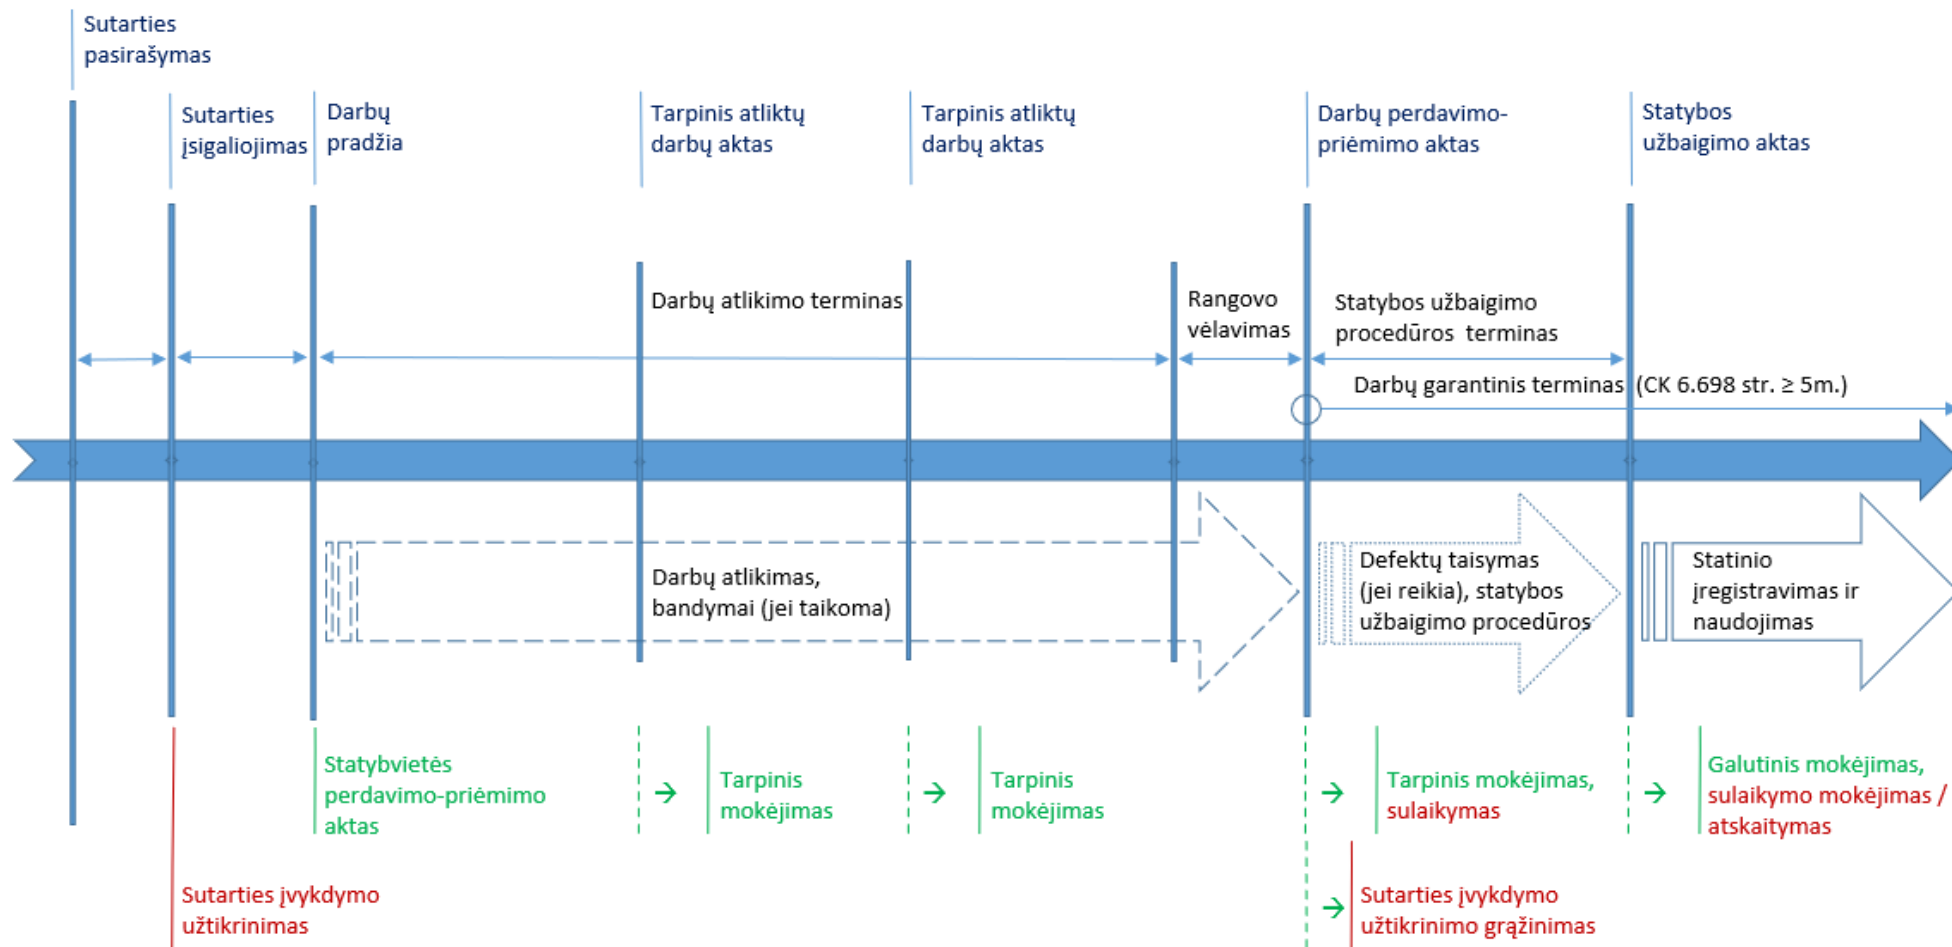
Sutarties pasirašymas

Sutarties įsigaliojimas

Darbų pradžia

Tarpinis atliktų darbų aktas

Tarpinis atliktų darbų aktas

Darbų perdavimo-priėmimo aktas

Statybos užbaigimo aktas

Darbų atlikimo terminas

Rangovo vėlavimas

Statybos užbaigimo procedūros terminas

Darbų garantinis terminas (CK 6.698 str. ≥ 5m.)

Darbų atlikimas, bandymai (jei taikoma)

Defektų taisymas (jei reikia), statybos užbaigimo procedūros

Statinio įregistravimas ir naudojimas

Statybvietės perdavimo-priėmimo aktas

Tarpinis mokėjimas

Tarpinis mokėjimas

Tarpinis mokėjimas, sulaikymas

Galutinis mokėjimas, sulaikymo mokėjimas / atskaitymas

Sutarties įvykdymo užtikrinimas

Sutarties įvykdymo užtikrinimo grąžinimas